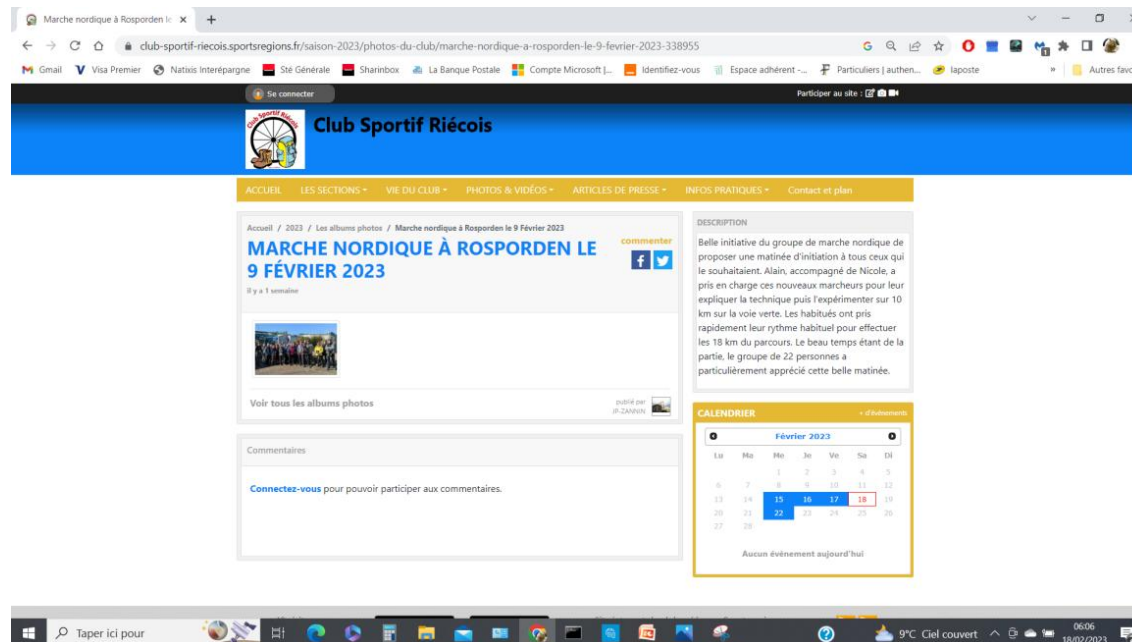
Marche nordique à Rosporden le ×

club-sportif-riecois.sportsregions.fr/saison-2023/photos-du-club/marche-nordique-a-rosporden-le-9-fevrier-2023-338955

Gmail Visa Premier Natixis Interépargne Sté Générale Sharinbox La Banque Postale Compte Microsoft |... Identifiez-vous Espace adhérent -... Particuliers | authen... laposte » Autres favo

Se connecter

Participer au site :

Club Sportif Riécois

ACCUEIL LES SECTIONS VIE DU CLUB PHOTOS & VIDÉOS ARTICLES DE PRESSE INFOS PRATIQUES Contact et plan

Accueil / 2023 / Les albums photos / Marche nordique à Rosporden le 9 Février 2023

MARCHE NORDIQUE À ROSPORDEN LE 9 FÉVRIER 2023

commenter

il y a 1 semaine

Voir tous les albums photos

publié par JP-ZANNIN

Commentaires

Connectez-vous pour pouvoir participer aux commentaires.

DESCRIPTION

Belle initiative du groupe de marche nordique de proposer une matinée d'initiation à tous ceux qui le souhaitaient. Alain, accompagné de Nicole, a pris en charge ces nouveaux marcheurs pour leur expliquer la technique puis l'expérimenter sur 10 km sur la voie verte. Les habitués ont pris rapidement leur rythme habituel pour effectuer les 18 km du parcours. Le beau temps étant de la partie, le groupe de 22 personnes a particulièrement apprécié cette belle matinée.

CALENDRIER

+ d'événements

Février 2023

| Lu | Ma | Me | Je | Ve | Sa | Di |
|---|---|---|---|---|---|---|
| | | 1 | 2 | 3 | 4 | 5 |
| 6 | 7 | 8 | 9 | 10 | 11 | 12 |
| 13 | 14 | 15 | 16 | 17 | 18 | 19 |
| 20 | 21 | 22 | 23 | 24 | 25 | 26 |
| 27 | 28 | | | | | |

Aucun événement aujourd'hui

Taper ici pour

9°C Ciel couvert 06:06 18/02/2023